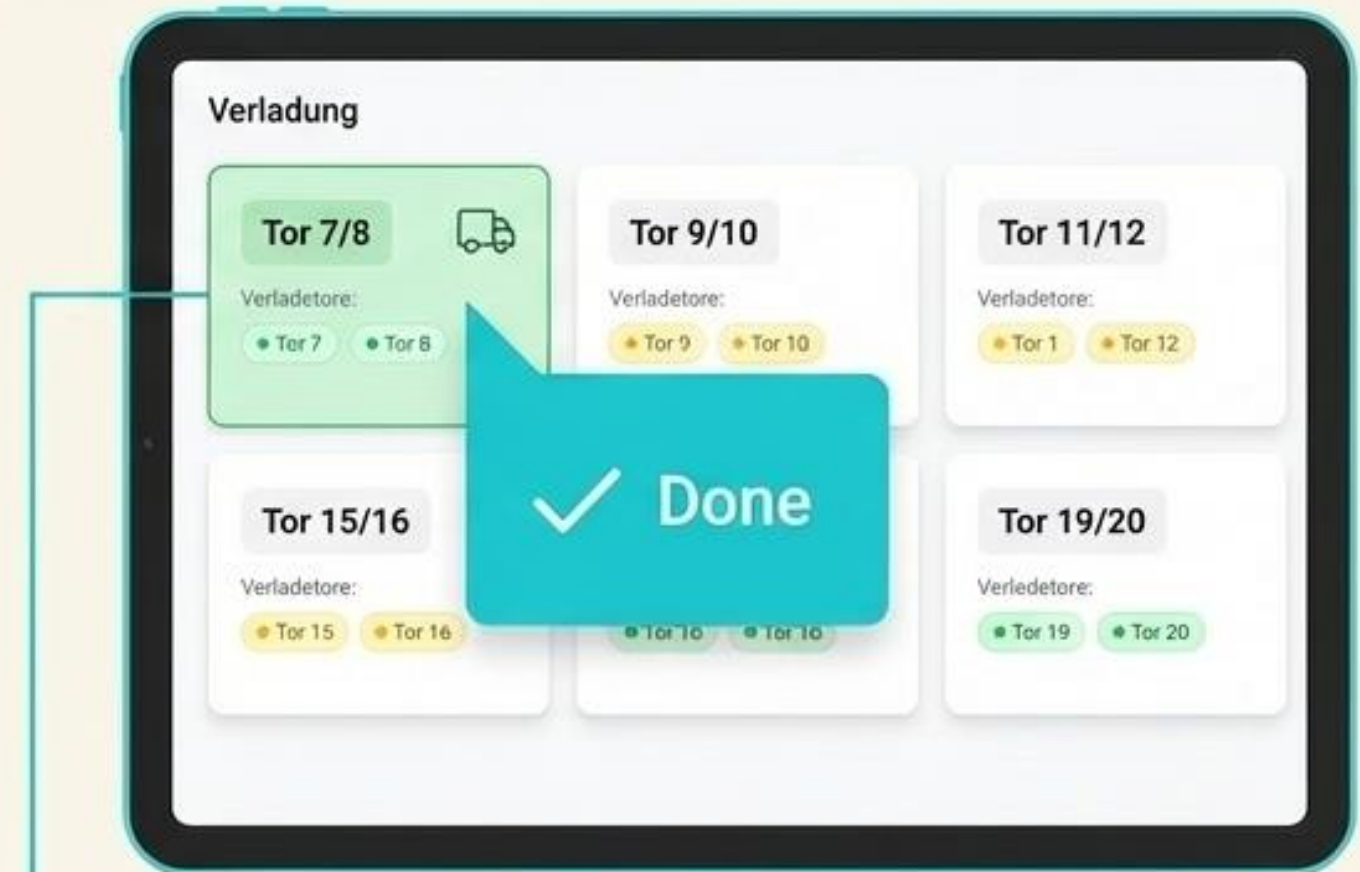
Verladung

Tor 7/8
Verladetore:
Tor 7 Tor 8

Tor 9/10
Verladetore:
Tor 9 Tor 10

Tor 11/12
Verladetore:
Tor 1 Tor 12

Done

Tor 15/16
Verladetore:
Tor 15 Tor 16

Tor 16 Tor 16

Tor 19/20
Verledetore:
Tor 19 Tor 20